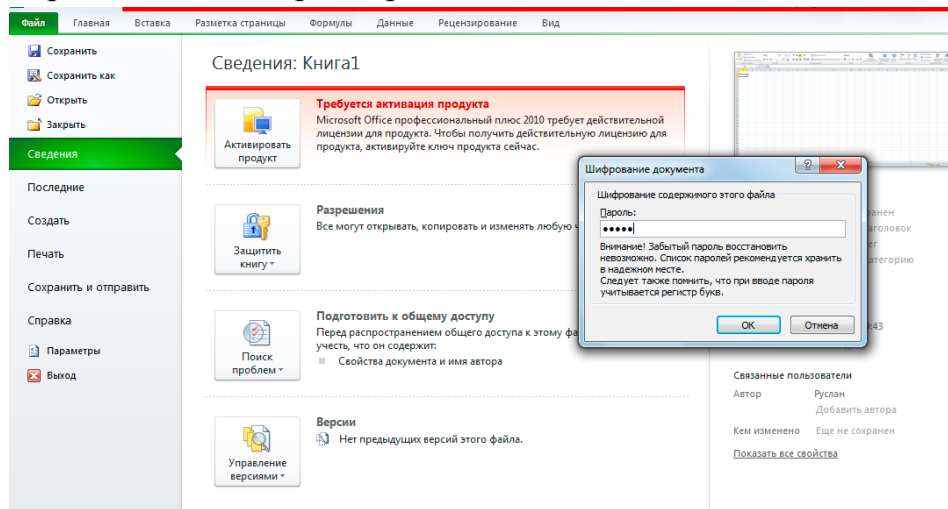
Файл Главная Вставка Разметка страницы Формулы Данные Рецензирование Вид

Сохранить
Сохранить как
Открыть
Закрыть
Сведения
Последние
Создать
Печать
Сохранить и отправить
Справка
Параметры
Выход

Сведения: Книга1

Активировать продукт

Требуется активация продукта
Microsoft Office профессиональный плюс 2010 требует действительной лицензии для продукта. Чтобы получить действительную лицензию для продукта, активируйте ключ продукта сейчас.

Защитить книгу

Разрешения
Все могут открывать, копировать и изменять любую ч

Поиск проблем

Подготовить к общему доступу
Перед распространением общего доступа к этому фа учесть, что он содержит:
Свойства документа и имя автора

Управление версиями

Версии
Нет предыдущих версий этого файла.

Шифрование документа
Шифрование содержимого этого файла
Пароль:
•••••
Внимание! Забытый пароль восстановить невозможно. Список паролей рекомендуется хранить в надежном месте.
Следует также помнить, что при вводе пароля учитывается регистр букв.
ОК Отмена

ранен
головок
ег
атегорию
:43

Связанные пользователи
Автор Руслан
Добавить автора
Кем изменено Еще не сохранен
Показать все свойства